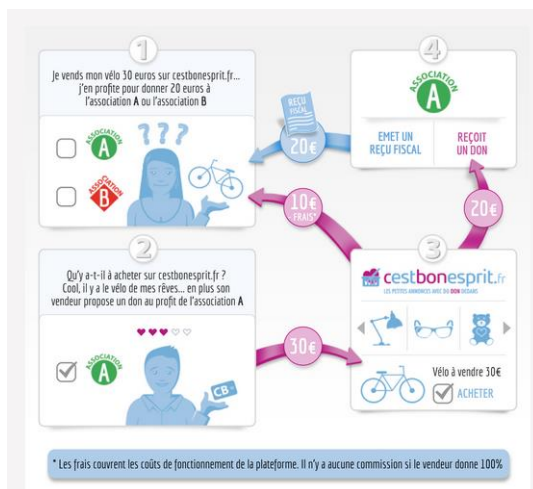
1

Je vends mon vélo 30 euros sur cestbonesprit.fr... j'en profite pour donner 20 euros à l'association A ou l'association B

ASSOCIATION A

???

ASSOCIATION B

4

ASSOCIATION A

REÇU FISCAL

20€

EMET UN REÇU FISCAL

REÇOIT UN DON

10€ FRAIS*

20€

2

Qu'y a-t-il à acheter sur cestbonesprit.fr ? Cool, il y a le vélo de mes rêves... en plus son vendeur propose un don au profit de l'association A

ASSOCIATION A

CB

30€

3

cestbonesprit.fr

LES PETITES ANNONCES AVEC DU DON DEDANS

Vélo à vendre 30€

ACHETER

* Les frais couvrent les coûts de fonctionnement de la plateforme. Il n'y a aucune commission si le vendeur donne 100%